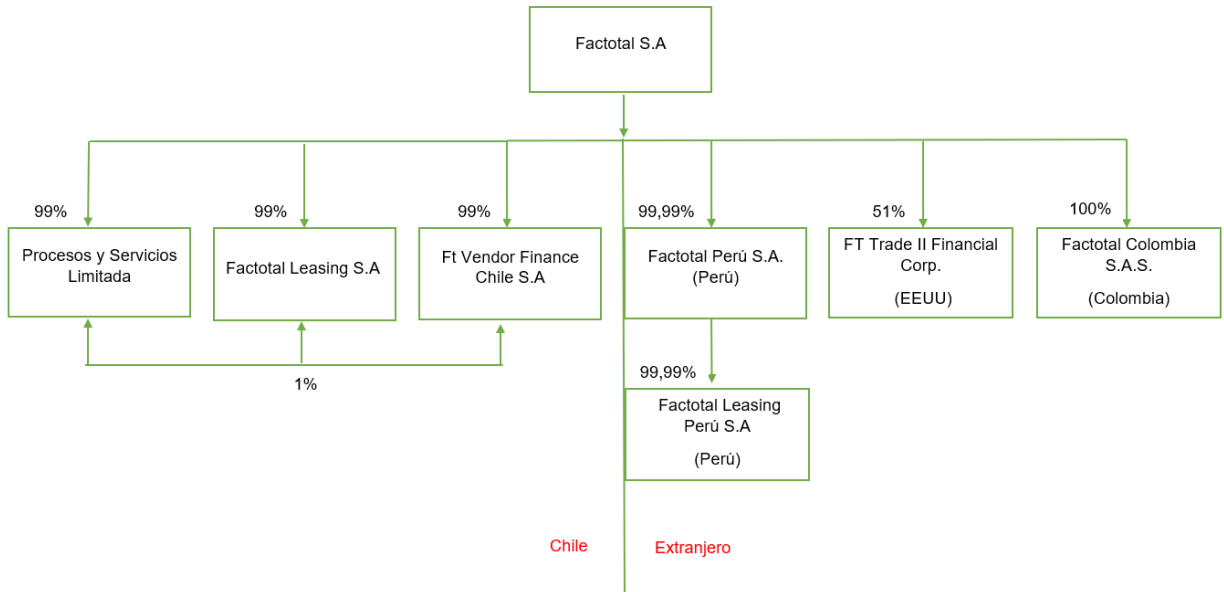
Factotal S.A

99%

Procesos y Servicios Limitada

99%

Factotal Leasing S.A

99%

Ft Vendor Finance Chile S.A

1%

99,99%

Factotal Perú S.A. (Perú)

99,99%

Factotal Leasing Perú S.A

(Perú)

51%

FT Trade II Financial Corp.

(EEUU)

100%

Factotal Colombia S.A.S.

(Colombia)

Chile

Extranjero